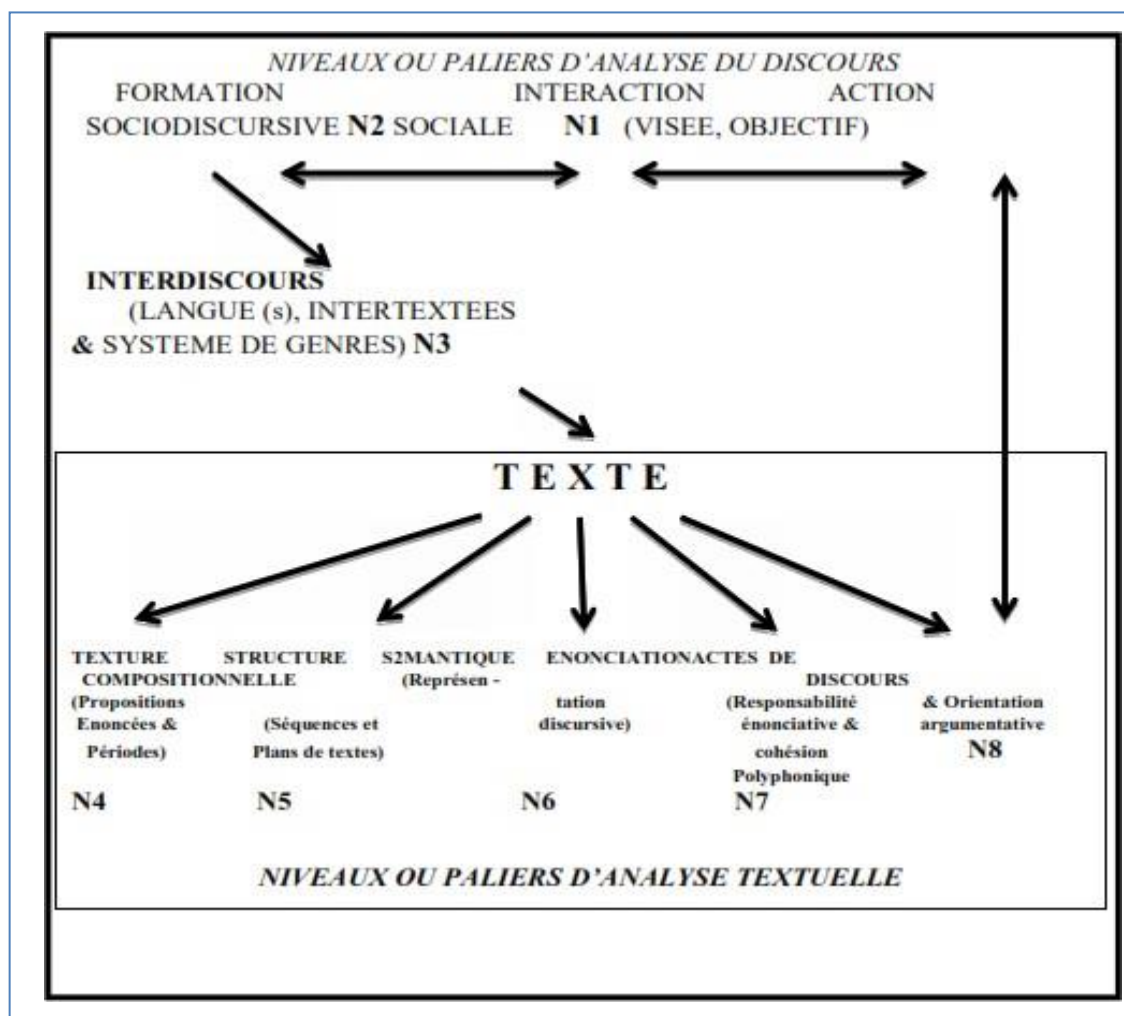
NIVEAUX OU PALIERS D'ANALYSE DU DISCOURS

FORMATION SOCIODISCURSIVE N2 INTERACTION SOCIALE N1 ACTION (VISEE, OBJECTIF)

INTERDISCOURS (LANGUE (s), INTERTEXTEES & SYSTEME DE GENRES) N3

T E X T E

TEXTURE (Propositions Enoncées & Périodes) N4

STRUCTURE COMPOSITIONNELLE (Séquences et Plans de textes) N5

S2MANTIQUE (Représen - tation discursive) N6

ENONCIATION (Responsabilité énonciative & cohésion Polyphonique N7

ACTES DE DISCOURS & Orientation argumentative N8

NIVEAUX OU PALIERS D'ANALYSE TEXTUELLE